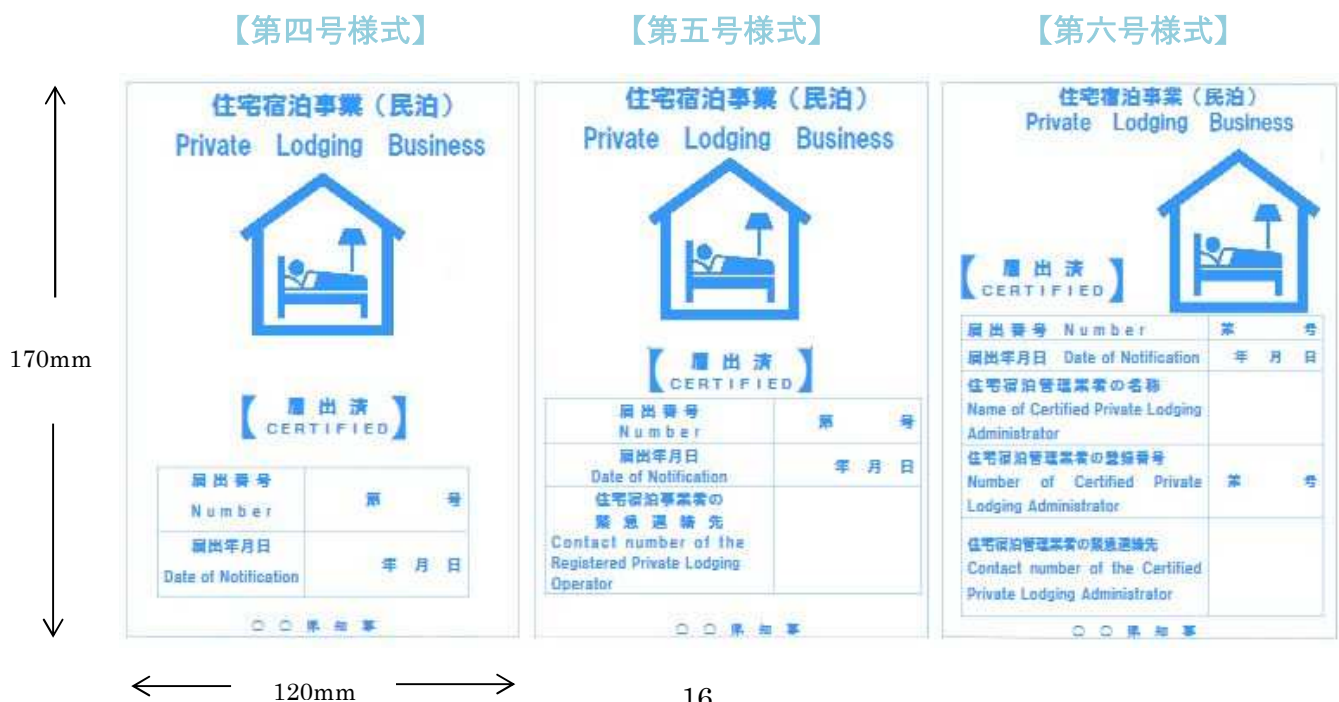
【第四号様式】

住宅宿泊事業（民泊）
Private Lodging Business

【届出済】
CERTIFIED

| 届出番号 Number | 第　　号 |
|---|---|
| 届出年月日 Date of Notification | 年　月　日 |

○○県知事

【第五号様式】

住宅宿泊事業（民泊）
Private Lodging Business

【届出済】
CERTIFIED

| 届出番号 Number | 第　　号 |
|---|---|
| 届出年月日 Date of Notification | 年　月　日 |
| 住宅宿泊事業者の緊急連絡先 Contact number of the Registered Private Lodging Operator | |

○○県知事

【第六号様式】

住宅宿泊事業（民泊）
Private Lodging Business

【届出済】
CERTIFIED

| 届出番号 Number | 第　　号 |
|---|---|
| 届出年月日 Date of Notification | 年　月　日 |
| 住宅宿泊管理業者の名称 Name of Certified Private Lodging Administrator | |
| 住宅宿泊管理業者の登録番号 Number of Certified Private Lodging Administrator | 第　　号 |
| 住宅宿泊管理業者の緊急連絡先 Contact number of the Certified Private Lodging Administrator | |

○○県知事

170mm

120mm

16